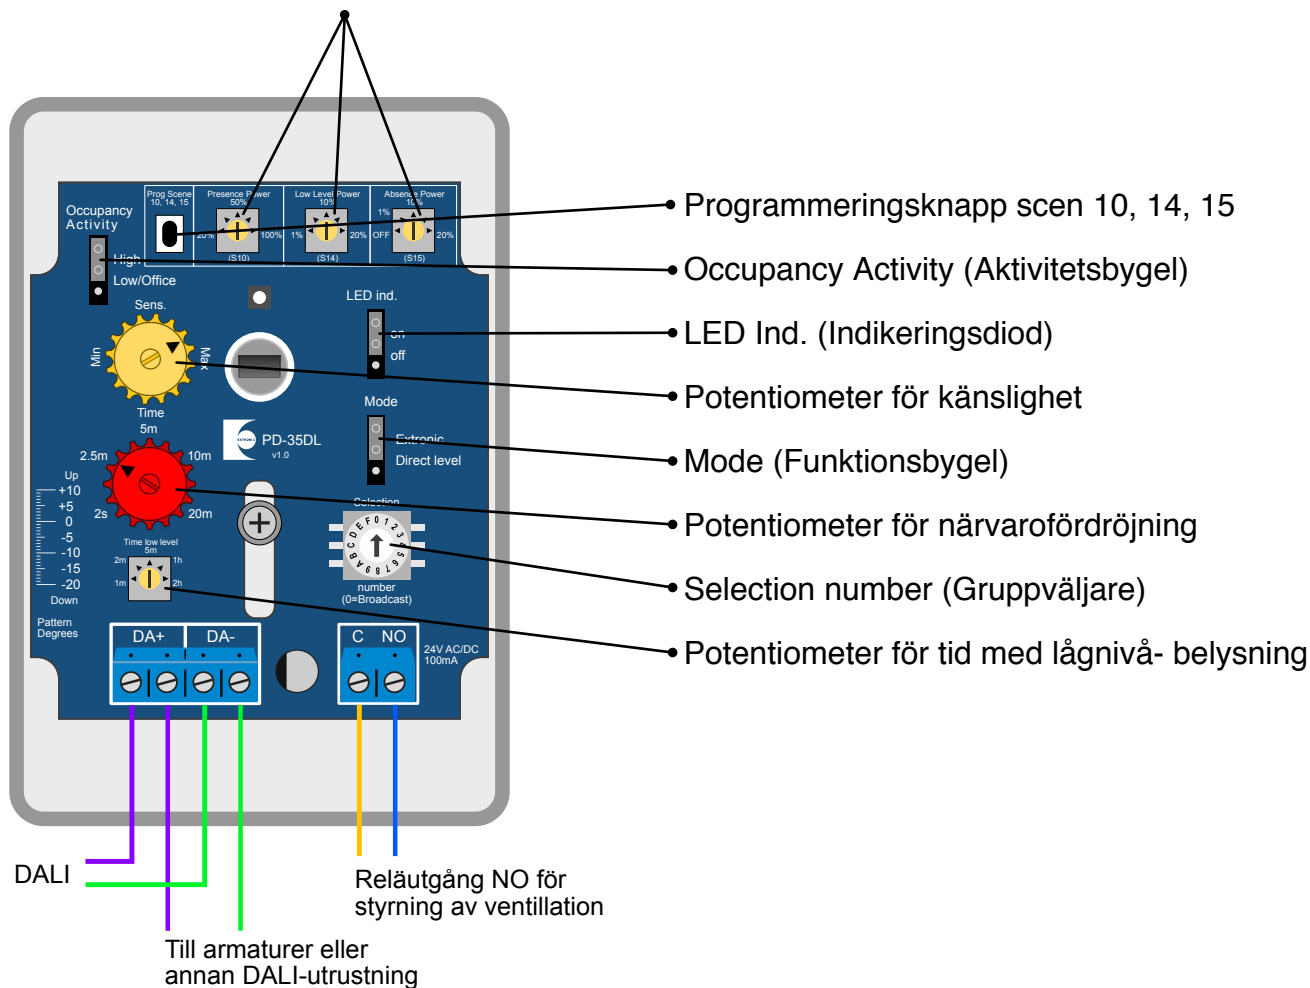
Occupancy Activity

Prog Scene 10, 14, 15

Presence Power 50%
20% 100%
(S10)

Low Level Power 10%
1% 20%
(S14)

Absence Power 10%
1% OFF 20%
(S15)

High
Low/Office

Sens.
Min
Max

LED ind.
on
off

Time
5m
2.5m
10m
2s
20m

PD-35DL
v1.0

Mode
Extronic
Direct level

Up
+10
+5
0
-5
-10
-15
-20
Down

Pattern Degrees

Time low level
5m
2m
1h
1m
2h

Selection
number
(0=Broadcast)

DA+
DA-

C
NO

24V AC/DC
100mA

Programmeringsknapp scen 10, 14, 15

Occupancy Activity (Aktivitetsbygel)

LED Ind. (Indikeringsdiod)

Potentiometer för känslighet

Mode (Funktionsbygel)

Potentiometer för närvarofördröjning

Selection number (Gruppväljare)

Potentiometer för tid med lågnivå- belysning

DALI

Reläutgång NO för styrning av ventillation

Till armaturer eller annan DALI-utrustning